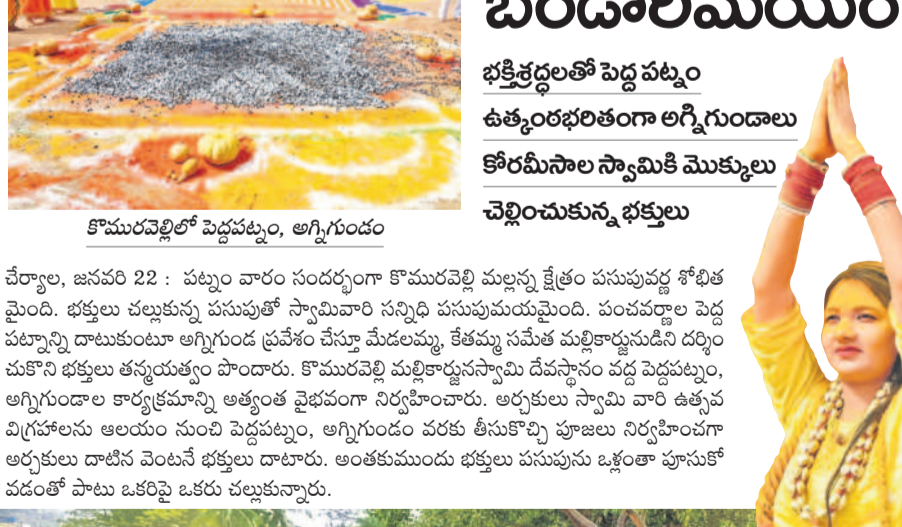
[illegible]

భక్తిశ్రద్ధలతో పెద్ద పట్నం

ఉత్కంఠభరితంగా అగ్నిగుండాలు

కోరమీసాల స్వామికి మొక్కులు

చెల్లించుకున్న భక్తులు

కొమురవెల్లిలో పెద్దపట్నం, అగ్నిగుండం

చేర్యాల, జనవరి 22 : పట్నం వారం సందర్భంగా కొమురవెల్లి మల్లన్న క్షేత్రం పసుపువర్ణ శోభితమైంది. భక్తులు చల్లుకున్న పసుపుతో స్వామివారి సన్నిధి పసుపుమయమైంది. పంచవర్ణాల పెద్ద పట్నాన్ని దాటుకుంటూ అగ్నిగుండ ప్రవేశం చేస్తూ మేడలమ్మ, కేతమ్మ సమేత మల్లికార్జునుడిని దర్శించుకొని భక్తులు తన్మయత్వం పొందారు. కొమురవెల్లి మల్లికార్జునస్వామి దేవస్థానం వద్ద పెద్దపట్నం, అగ్నిగుండాల కార్యక్రమాన్ని అత్యంత వైభవంగా నిర్వహించారు. అర్చకులు స్వామి వారి ఉత్సవ విగ్రహాలను ఆలయం నుంచి పెద్దపట్నం, అగ్నిగుండం వరకు తీసుకొచ్చి పూజలు నిర్వహించగా అర్చకులు దాటిన వెంటనే భక్తులు దాటారు. అంతకుముందు భక్తులు పసుపును ఒళ్లంతా పూసుకోవడంతో పాటు ఒకరిపై ఒకరు చల్లుకున్నారు.